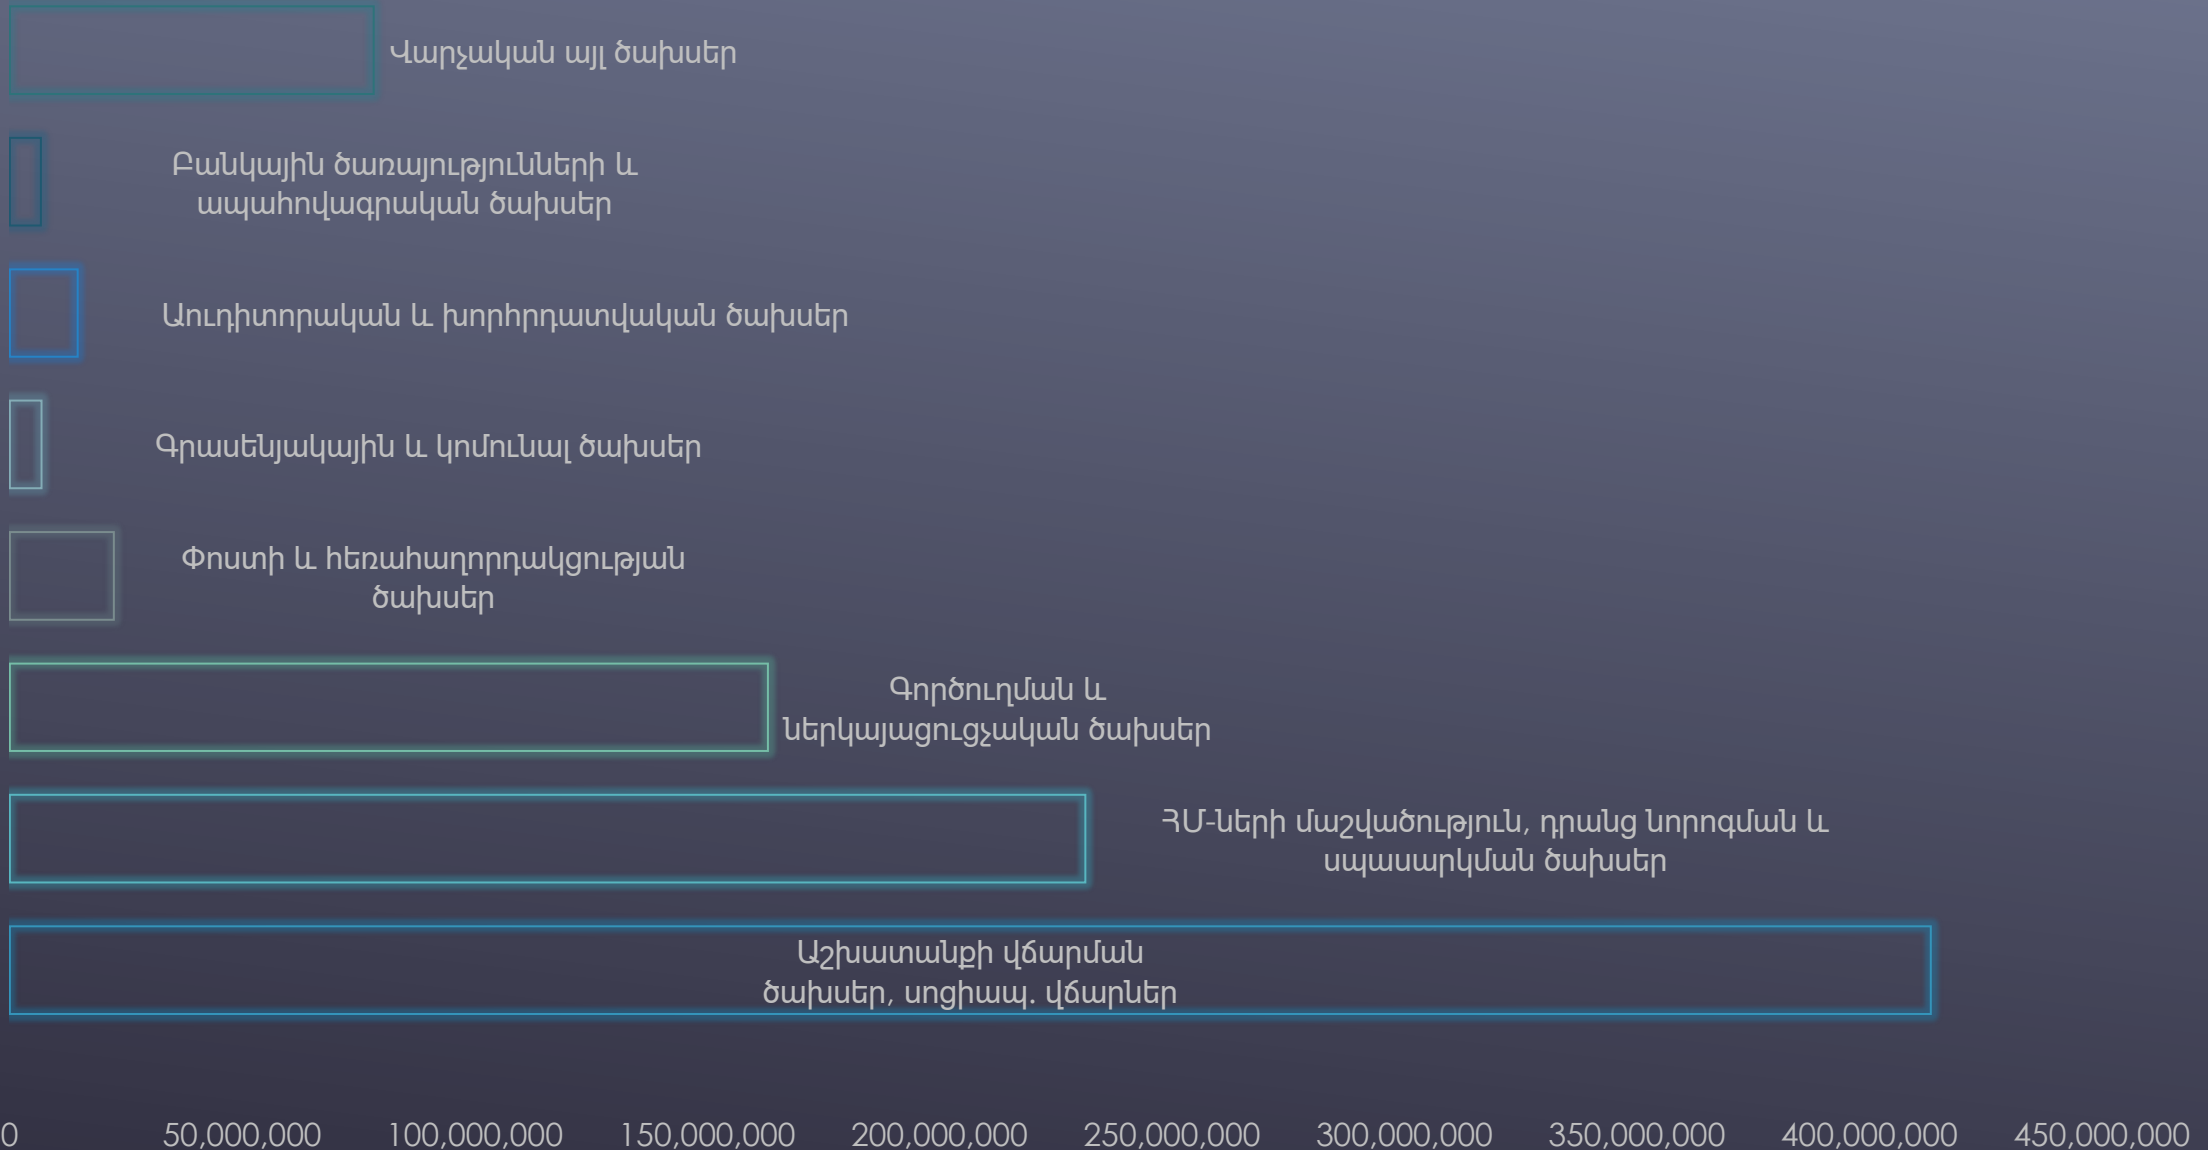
Վարչական այլ ծախսեր

Բանկային ծառայությունների և ապահովագրական ծախսեր

Աուդիտորական և խորհրդատվական ծախսեր

Գրասենյակային և կոմունալ ծախսեր

Փոստի և հեռահաղորդակցության ծախսեր

Գործուղման և ներկայացուցչական ծախսեր

ՀՄ-ների մաշվածություն, դրանց նորոգման և սպասարկման ծախսեր

Աշխատանքի վճարման ծախսեր, սոցիապ. վճարներ

0 50,000,000 100,000,000 150,000,000 200,000,000 250,000,000 300,000,000 350,000,000 400,000,000 450,000,000